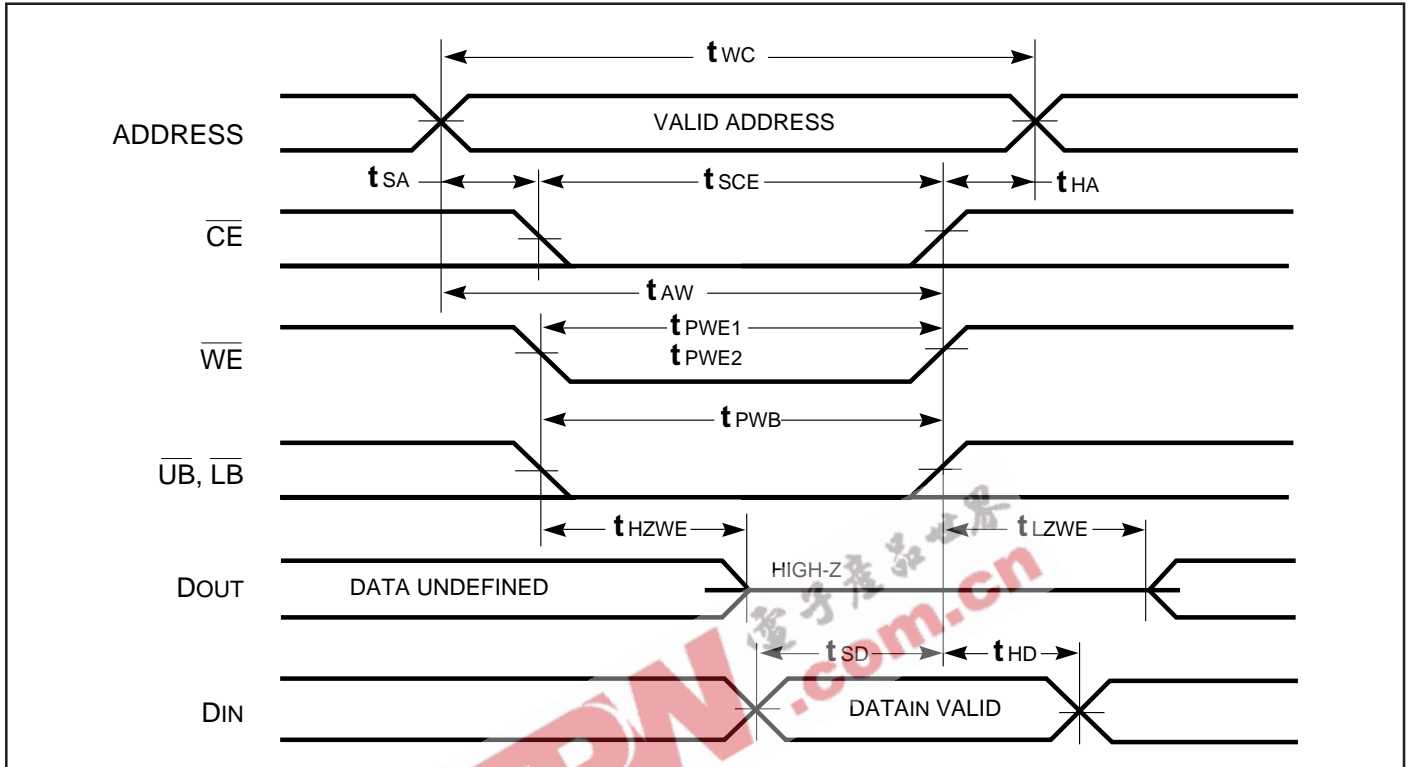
$t_{WC}$

ADDRESS

VALID ADDRESS

$t_{SA}$ $t_{SCE}$ $t_{HA}$

$\overline{CE}$

$t_{AW}$

$t_{PWE1}$

$t_{PWE2}$

$\overline{WE}$

$t_{PWB}$

$\overline{UB}$, $\overline{LB}$

$t_{HZWE}$ $t_{LZWE}$

DOUT

DATA UNDEFINED

HIGH-Z

电子产品世界

.com.cn

$t_{SD}$ $t_{HD}$

DIN

DATAIN VALID